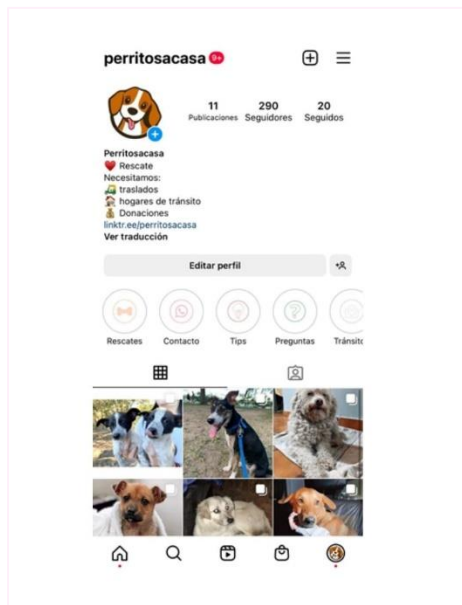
perritosacasa 9+

11
Publicaciones

290
Seguidores

20
Seguidos

Perritosacasa
❤️ Rescate
Necesitamos:
🚜 traslados
🏠 hogares de tránsito
💰 Donaciones
linktr.ee/perritosacasa
Ver traducción

Editar perfil

Rescates
Contacto
Tips
Preguntas
Tránsito